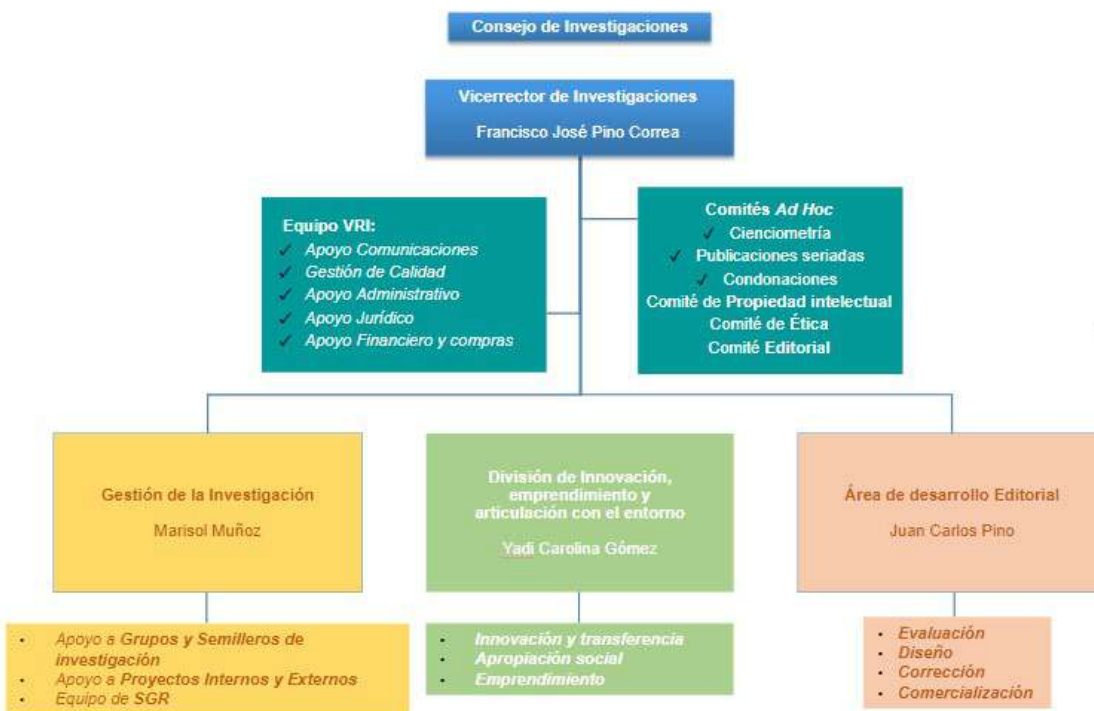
Consejo de Investigaciones

Vicerrector de Investigaciones
Francisco José Pino Correa

Equipo VRI:
✓ Apoyo Comunicaciones
✓ Gestión de Calidad
✓ Apoyo Administrativo
✓ Apoyo Jurídico
✓ Apoyo Financiero y compras

Comités Ad Hoc
✓ Cienciometría
✓ Publicaciones seriadas
✓ Condonaciones
Comité de Propiedad intelectual
Comité de Ética
Comité Editorial

Gestión de la Investigación
Marisol Muñoz

- Apoyo a Grupos y Semilleros de investigación
- Apoyo a Proyectos Internos y Externos
- Equipo de SGR

División de Innovación, emprendimiento y articulación con el entorno
Yadi Carolina Gómez

- Innovación y transferencia
- Apropiación social
- Emprendimiento

Área de desarrollo Editorial
Juan Carlos Pino

- Evaluación
- Diseño
- Corrección
- Comercialización